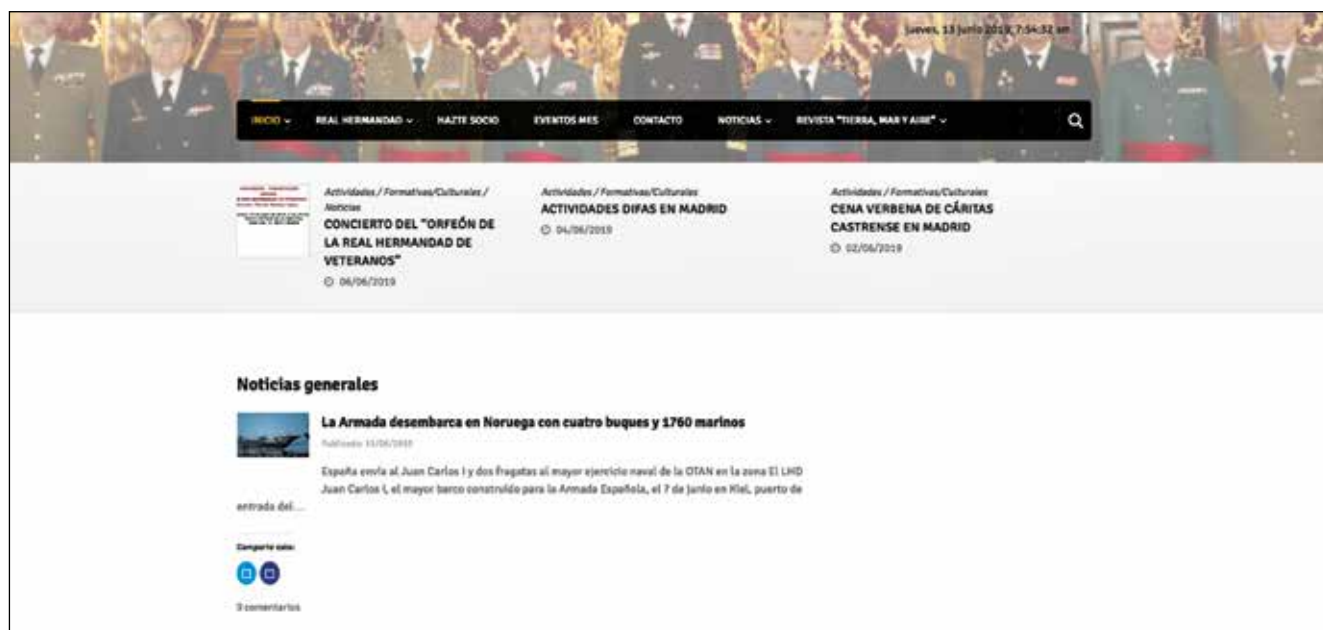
jueves, 13 junio 2019, 7:54:32 am

INICIO ⌄ REAL HERMANDAD ⌄ HAZTE SOCIO EVENTOS MES CONTACTO NOTICIAS ⌄ REVISTA "TIERRA, MAR Y AIRE" ⌄

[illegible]

Actividades / Formativas/Culturales / Noticias
CONCIERTO DEL "ORFEÓN DE LA REAL HERMANDAD DE VETERANOS"
06/06/2019

Actividades / Formativas/Culturales
ACTIVIDADES DIFAS EN MADRID
04/06/2019

Actividades / Formativas/Culturales
CENA VERBENA DE CÁRITAS CASTRENSE EN MADRID
02/06/2019

Noticias generales

La Armada desembarca en Noruega con cuatro buques y 1760 marinos
Publicado: 11/06/2019

España envía al Juan Carlos I y dos fragatas al mayor ejercicio naval de la OTAN en la zona El LHD Juan Carlos I, el mayor barco construido para la Armada Española, el 7 de junio en Kiel, puerto de entrada del...

Comparte esto:

0 comentarios